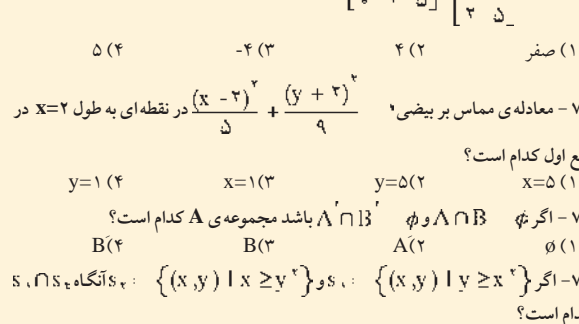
۱) صفر ۲) ۴ ۳) -۴ ۴) ۵

۷ - معادله‌ی مماس بر بیضی $\frac{(x-۲)^۲}{۵}+\frac{(y+۲)^۲}{۹}$ در نقطه‌ای به طول $x=۲$ در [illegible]ع اول کدام است؟

۱) $x=۵$ ۲) $y=۵$ ۳) $x=۱$ ۴) $y=۱$

۷ - اگر $A\cap B \neq \phi$ و $A'\cap B' \neq \phi$ باشد مجموعه‌ی A کدام است؟

۱) $\phi$ ۲) $A'$ ۳) B ۴) $B'$

۷ - اگر $S_۱=\{(x,y) \mid y \geq x^۲\}$ و $S_۲=\{(x,y) \mid x \geq y^۲\}$ آنگاه $S_۱\cap S_۲$ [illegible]دام است؟